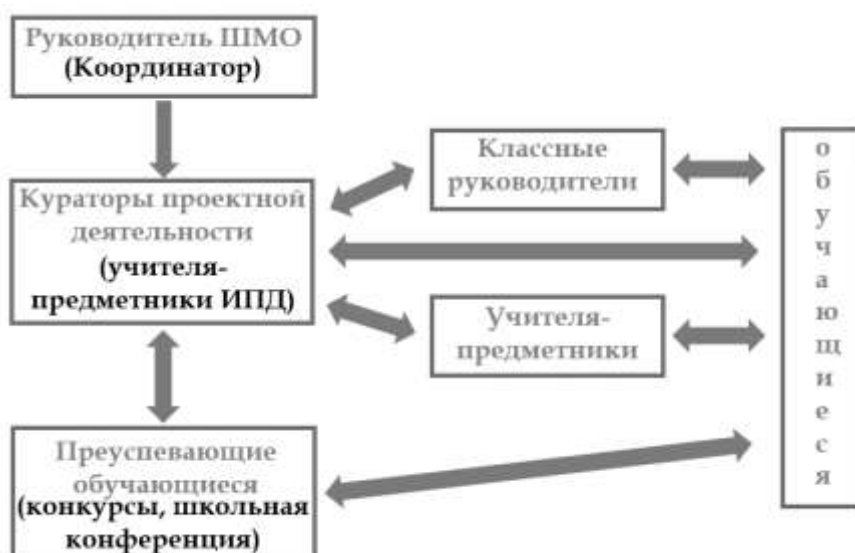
Руководитель ШМО
(Координатор)

Кураторы проектной деятельности
(учителя-предметники ИПД)

Классные руководители

Учителя-предметники

о
б
у
ч
а
ю
щ
и
е
с
я

Преуспевающие обучающиеся
(конкурсы, школьная конференция)